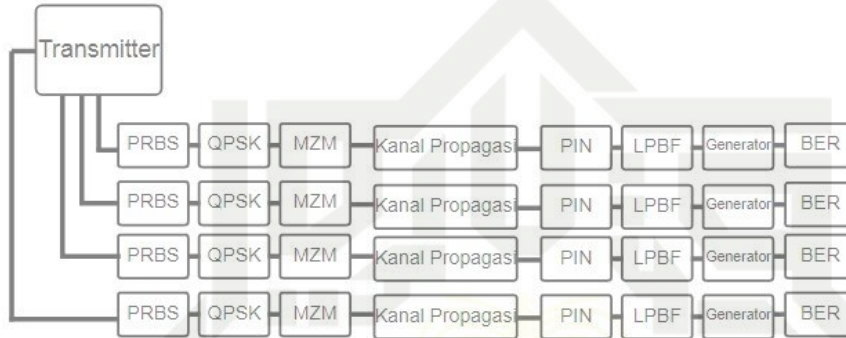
Transmitter

PRBS QPSK MZM Kanal Propagasi PIN LPBF Generator BER

PRBS QPSK MZM Kanal Propagasi PIN LPBF Generator BER

PRBS QPSK MZM Kanal Propagasi PIN LPBF Generator BER

PRBS QPSK MZM Kanal Propagasi PIN LPBF Generator BER